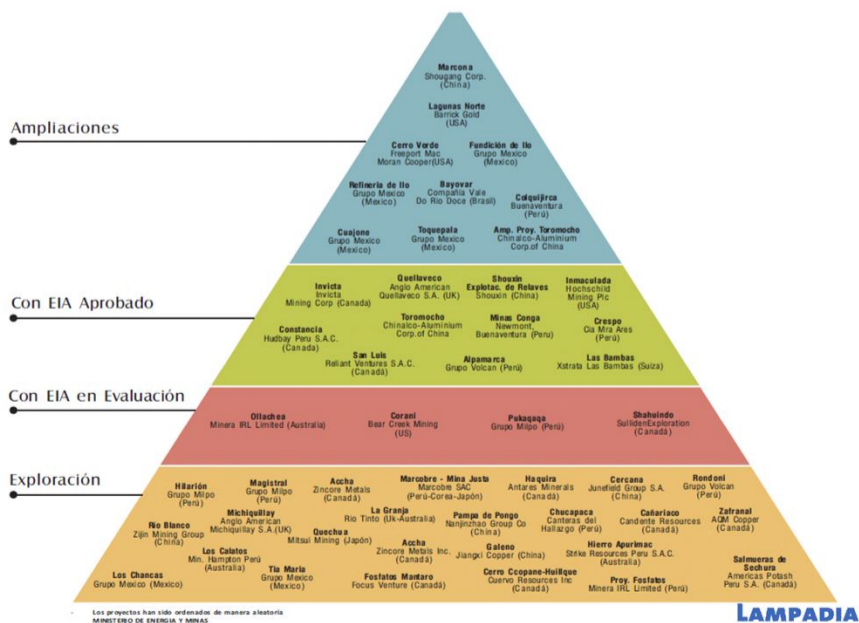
Ampliaciones

Con EIA Aprobado

Con EIA en Evaluación

Exploración

Marcona
Shougang Corp.
(China)

Lagunas Norte
Barrick Gold
(USA)

Cerro Verde
Freeport Mac
Moran Cooper(USA)

Fundición de Ilo
Grupo Mexico
(Mexico)

Refinería de Ilo
Grupo Mexico
(Mexico)

Bayovar
Compañía Vale
Do Rio Doce (Brasil)

Colquijirca
Buenaventura
(Perú)

Cuajone
Grupo Mexico
(Mexico)

Toquepala
Grupo Mexico
(Mexico)

Amp. Proy. Toromocho
Chinalco-Aluminium
Corp.of China

Invicta
Invicta
Mining Corp (Canada)

Quellaveco
Anglo American
Quellaveco S.A. (UK)

Shouxin
Explotac. de Relaves
Shouxin (China)

Inmaculada
Hochschild
Mining Plc
(USA)

Constancia
Hudbay Peru S.A.C.
(Canada)

Toromocho
Chinalco-Aluminium
Corp.of China

Minas Conga
Newmont,
Buenaventura (Peru)

Crespo
Cia Mra Ares
(Perú)

San Luis
Reliant Ventures S.A.C.
(Canadá)

Alpamarca
Grupo Volcan (Perú)

Las Bambas
Xstrata Las Bambas (Suiza)

Ollachea
Minera IRL Limited (Australia)

Corani
Bear Creek Mining
(US)

Pukaqaqa
Grupo Milpo (Perú)

Shahuindo
SulliidenExploration
(Canadá)

Hilarión
Grupo Milpo
(Perú)

Magistral
Grupo Milpo
(Perú)

Accha
Zincore Metals
(Canadá)

Marcobre - Mina Justa
Marcobre SAC
(Perú-Corea-Japón)

Haquira
Antares Minerals
(Canadá)

Cercana
Junefield Group S.A.
(China)

Rondoni
Grupo Volcan
(Perú)

Michiquillay
Anglo American
Michiquillay S.A.(UK)

La Granja
Rio Tinto (Uk-Australia)

Pampa de Pongo
Nanjinzhao Group Co
(China)

Chucapaca
Canteras del
Hallazgo (Perú)

Cañariaco
Candente Resources
(Canadá)

Zafranal
AQM Copper
(Canadá)

Río Blanco
Zijin Mining Group
(China)

Quechua
Mitsui Mining (Japón)

Accha
Zincore Metals Inc.
(Canadá)

Galeno
Jiangxi Copper (China)

Hierro Apurimac
Strike Resources Peru S.A.C.
(Australia)

Los Calatos
Min. Hampton Perú
(Australia)

Salmueras de
Sechura
Americas Potash
Peru S.A. (Canadá)

Los Chancas
Grupo Mexico (Mexico)

Tía María
Grupo Mexico
(Mexico)

Fosfatos Mantaro
Focus Venture (Canadá)

Cerro Ccopane-Huilque
Cuervo Resources Inc
(Canadá)

Proy. Fosfatos
Minera IRL Limited (Perú)

- Los proyectos han sido ordenados de manera aleatoria
MINISTERIO DE ENERGIA Y MINAS

LAMPADIA